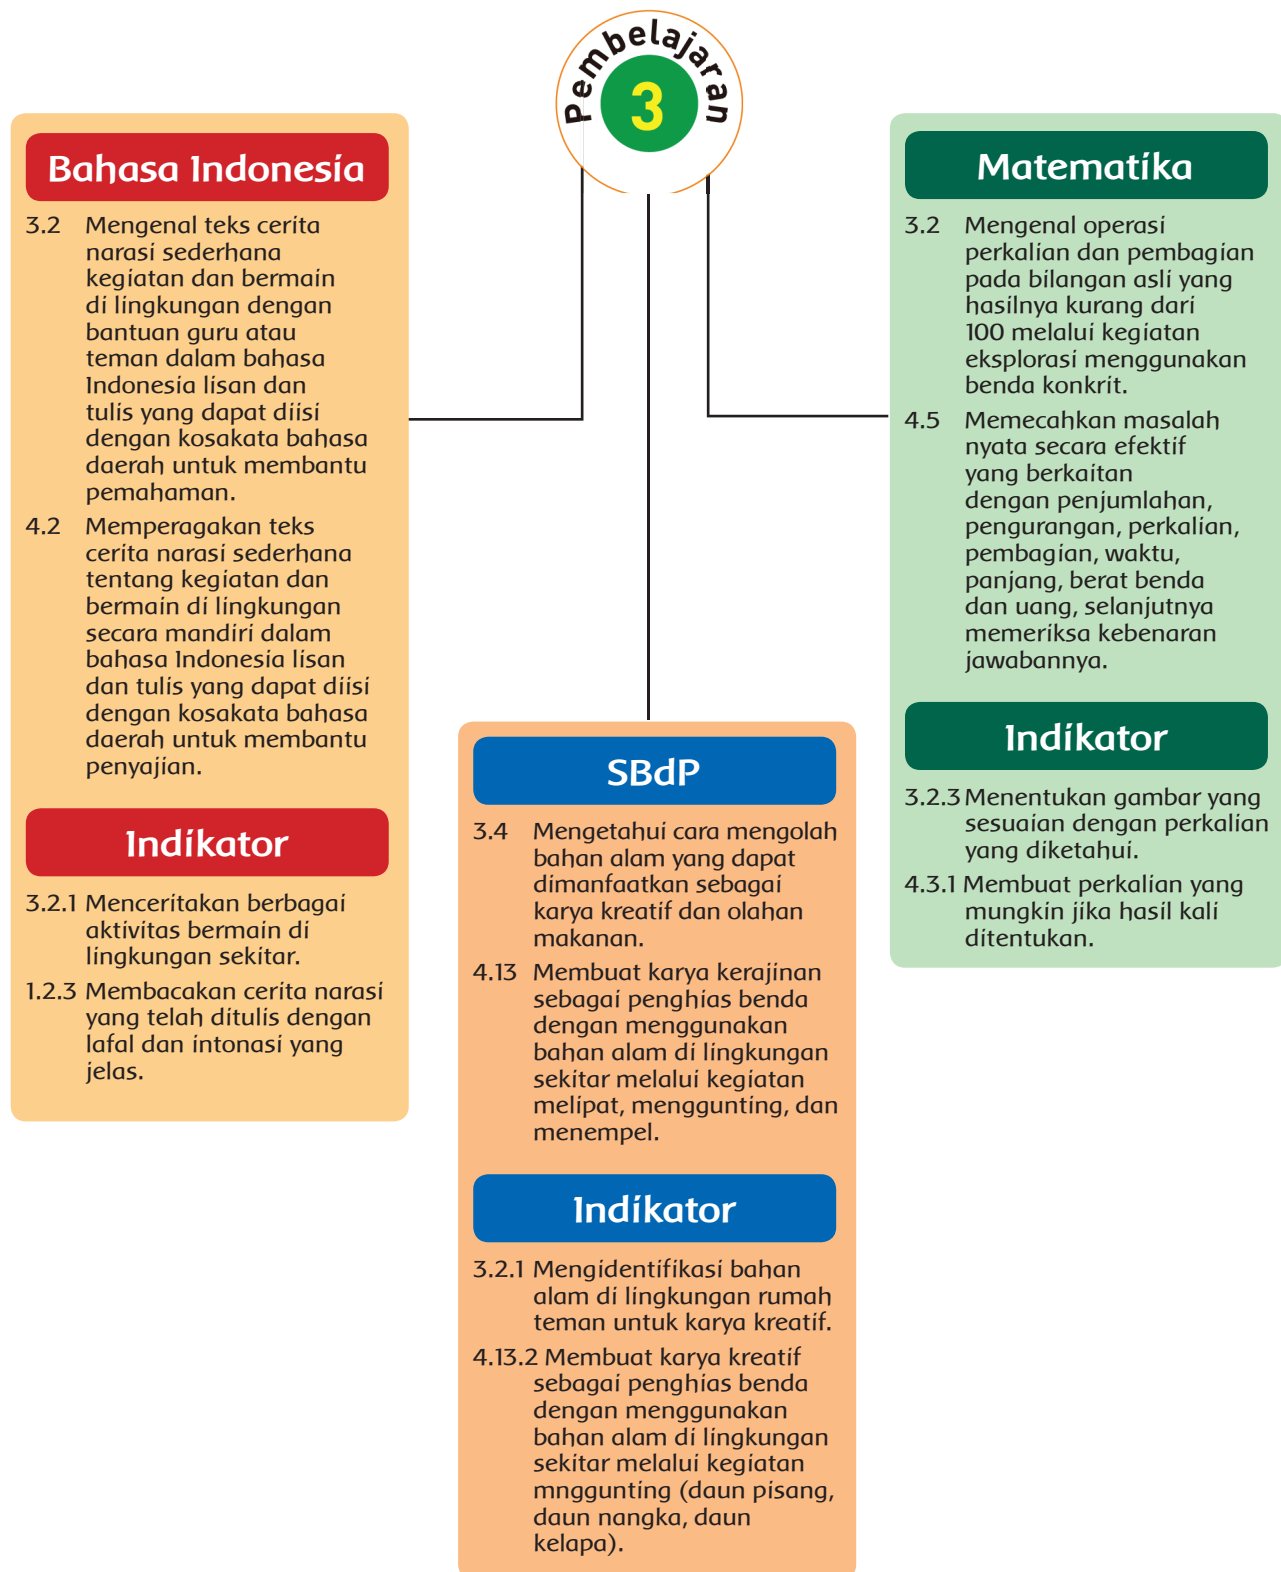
Pembelajaran
3

Bahasa Indonesia

3.2 Mengenal teks cerita narasi sederhana kegiatan dan bermain di lingkungan dengan bantuan guru atau teman dalam bahasa Indonesia lisan dan tulis yang dapat diisi dengan kosakata bahasa daerah untuk membantu pemahaman.

4.2 Memperagakan teks cerita narasi sederhana tentang kegiatan dan bermain di lingkungan secara mandiri dalam bahasa Indonesia lisan dan tulis yang dapat diisi dengan kosakata bahasa daerah untuk membantu penyajian.

Indikator

3.2.1 Menceritakan berbagai aktivitas bermain di lingkungan sekitar.

1.2.3 Membacakan cerita narasi yang telah ditulis dengan lafal dan intonasi yang jelas.

SBdP

3.4 Mengetahui cara mengolah bahan alam yang dapat dimanfaatkan sebagai karya kreatif dan olahan makanan.

4.13 Membuat karya kerajinan sebagai penghias benda dengan menggunakan bahan alam di lingkungan sekitar melalui kegiatan melipat, menggunting, dan menempel.

Indikator

3.2.1 Mengidentifikasi bahan alam di lingkungan rumah teman untuk karya kreatif.

4.13.2 Membuat karya kreatif sebagai penghias benda dengan menggunakan bahan alam di lingkungan sekitar melalui kegiatan mngguntìng (daun pisang, daun nangka, daun kelapa).

Matematika

3.2 Mengenal operasi perkalian dan pembagian pada bilangan asli yang hasilnya kurang dari 100 melalui kegiatan eksplorasi menggunakan benda konkrit.

4.5 Memecahkan masalah nyata secara efektif yang berkaitan dengan penjumlahan, pengurangan, perkalian, pembagian, waktu, panjang, berat benda dan uang, selanjutnya memeriksa kebenaran jawabannya.

Indikator

3.2.3 Menentukan gambar yang sesuaian dengan perkalian yang diketahui.

4.3.1 Membuat perkalian yang mungkin jika hasil kali ditentukan.